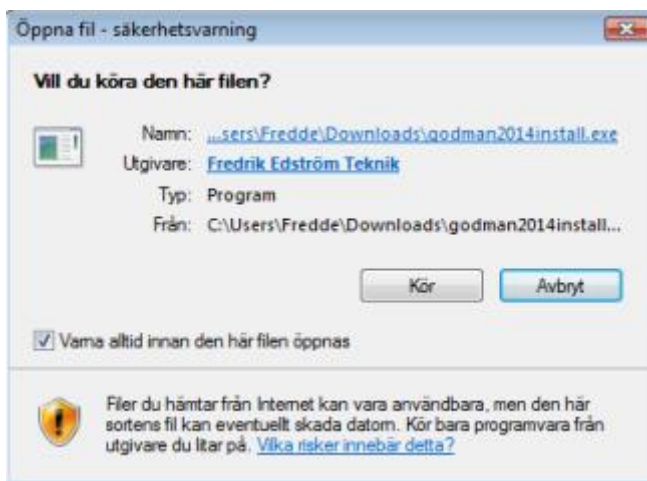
Öppna fil - säkerhetsvarning

Vill du köra den här filen?

Namn: ...sers\Fredde\Downloads\godman2014install.exe
Utgivare: Fredrik Edström Teknik
Typ: Program
Från: C:\Users\Fredde\Downloads\godman2014install...

Kör
Avbryt

Varna alltid innan den här filen öppnas

Filer du hämtar från Internet kan vara användbara, men den här sortens fil kan eventuellt skada datorn. Kör bara programvara från utgivare du litar på. Vilka risker innebär detta?